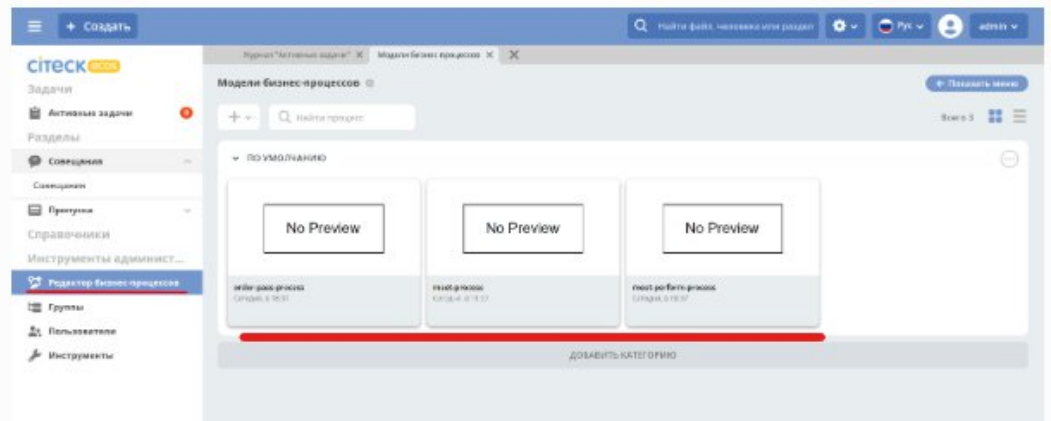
+ Создать

Найти файл, человека или раздел

Рус

admin

ситеск

Задачи

Активные задачи

Разделы

Совещания

Совещания

Пропуска

Справочники

Инструменты админист...

Редактор бизнес-процессов

Группы

Пользователи

Инструменты

Журнал "Активные задачи" ✕ Модели бизнес-процессов ✕

Модели бизнес-процессов

← Показать меню

+

Найти процесс

Всего 3

ПО УМОЛЧАНИЮ

No Preview

order-pass-process

Сегодня, в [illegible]

No Preview

meet-process

Сегодня, в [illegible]

No Preview

meet-perform-process

Сегодня, в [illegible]

ДОБАВИТЬ КАТЕГОРИЮ